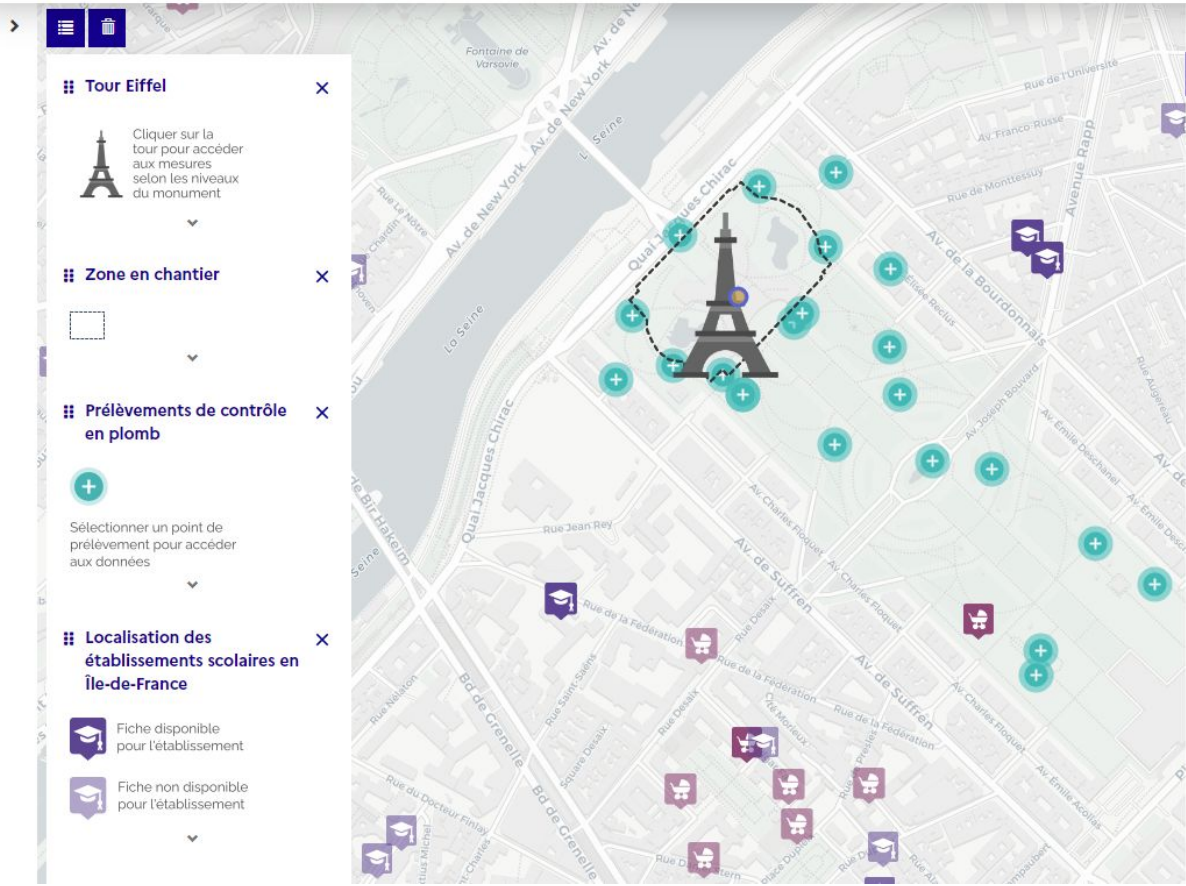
Tour Eiffel

Cliquer sur la tour pour accéder aux mesures selon les niveaux du monument

Zone en chantier

Prélèvements de contrôle en plomb

Sélectionner un point de prélèvement pour accéder aux données

Localisation des établissements scolaires en Île-de-France

Fiche disponible pour l'établissement

Fiche non disponible pour l'établissement

Fontaine de Varsovie
Av. de New York
Av. de New York
La Seine
La Seine
Quai Jacques Chirac
Quai Jacques Chirac
Rue de l'Université
Av. Franco-Russe
Avenue Rapp
Rue de Montessuy
Av. de la Bourdonnais
Av. Élisée Reclus
Av. Joseph Bouvard
Av. Émile Deschanel
Rue Jean Rey
Av. Charles Floquet
Av. Charles Floquet
Av. de Suffren
Av. de Suffren
Rue Desaix
Rue de la Fédération
Rue de la Fédération
Rue de la Fédération
Square Desaix
Rue Saint Saëns
Bd de Grenelle
Bd de Grenelle
Rue Nélaton
Rue du Docteur Finlay
Rue Bir-Hakeim
Av. Émile Acollas